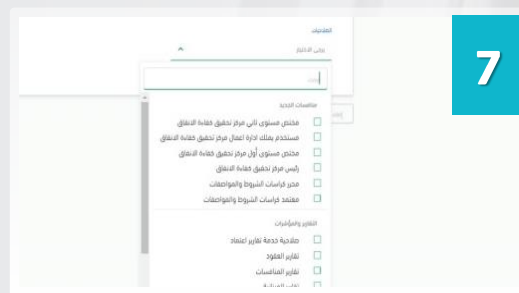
7

الصلاحيات

يرجى الاختيار

بحث

منافسات الجديد

مختص مستوى ثاني مركز تحقيق كفاءة الانفاق

مستخدم يملك ادارة اعمال مركز تحقيق كفاءة الانفاق

مختص مستوى أول مركز تحقيق كفاءة الانفاق

رئيس مركز تحقيق كفاءة الانفاق

محرر كراسات الشروط والمواصفات

معتمد كراسات الشروط والمواصفات

التقارير والمؤشرات

صلاحية خدمة تقارير اعتماد

تقارير العقود

تقارير المنافسات

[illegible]